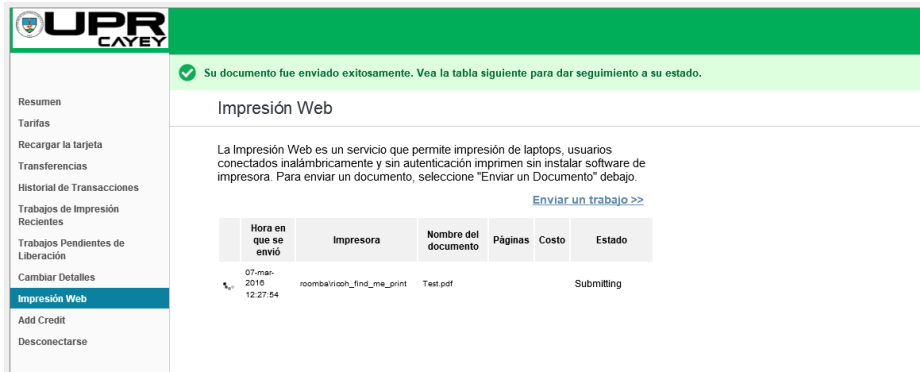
UPR CAYEY

Su documento fue enviado exitosamente. Vea la tabla siguiente para dar seguimiento a su estado.

Resumen
Tarifas
Recargar la tarjeta
Transferencias
Historial de Transacciones
Trabajos de Impresión Recientes
Trabajos Pendientes de Liberación
Cambiar Detalles
Impresión Web
Add Credit
Desconectarse

Impresión Web

La Impresión Web es un servicio que permite impresión de laptops, usuarios conectados inalámbricamente y sin autenticación imprimen sin instalar software de impresora. Para enviar un documento, seleccione "Enviar un Documento" debajo.

Enviar un trabajo >>

| | Hora en que se envió | Impresora | Nombre del documento | Páginas | Costo | Estado |
|---|---|---|---|---|---|---|
| | 07-mar-2016 12:27:54 | roomba\ricoh_find_me_print | Test.pdf | | | Submitting |